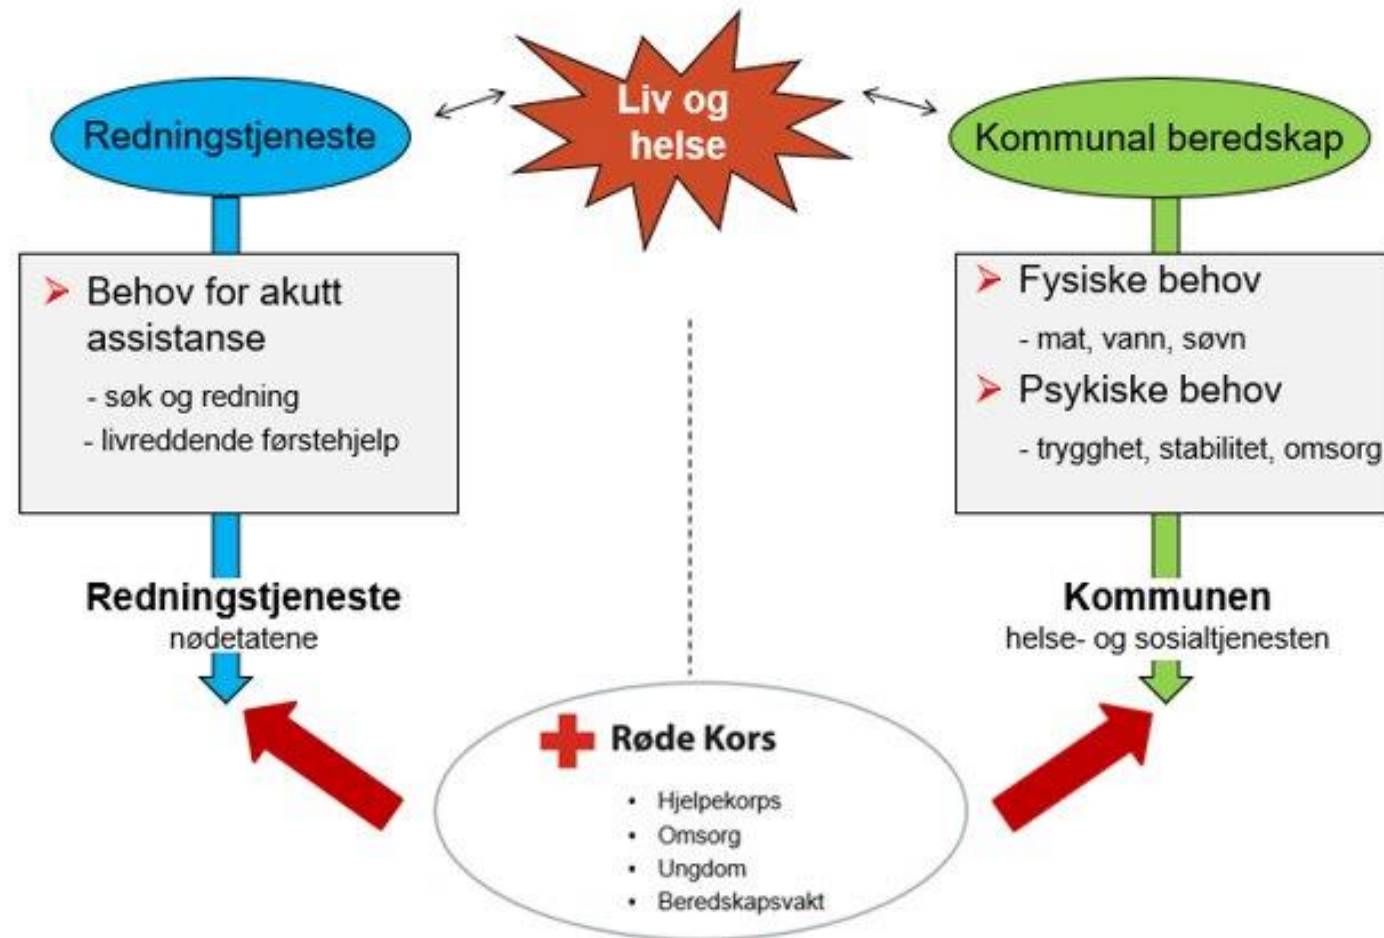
Liv og helse

Redningstjeneste

Kommunal beredskap

➢ Behov for akutt assistanse

- søk og redning
- livreddende førstehjelp

➢ Fysiske behov

- mat, vann, søvn

➢ Psykiske behov

- trygghet, stabilitet, omsorg

**Redningstjeneste**
nødetatene

**Kommunen**
helse- og sosialtjenesten

Røde Kors

- Hjelpekorps
- Omsorg
- Ungdom
- Beredskapsvakt